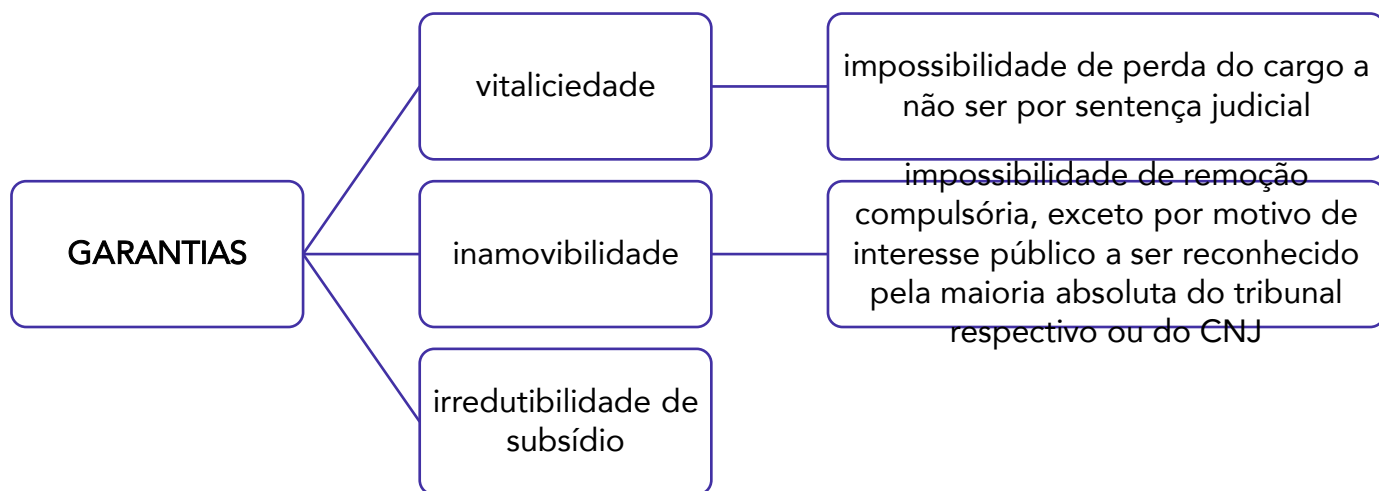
GARANTIAS

vitaliciedade

impossibilidade de perda do cargo a não ser por sentença judicial

inamovibilidade

impossibilidade de remoção compulsória, exceto por motivo de interesse público a ser reconhecido pela maioria absoluta do tribunal respectivo ou do CNJ

irredutibilidade de subsídio